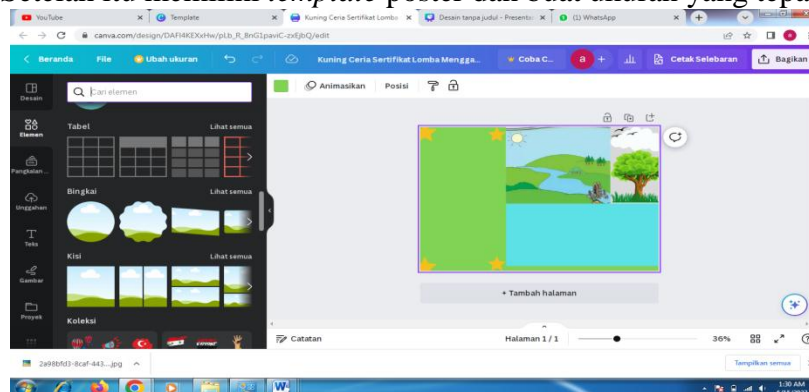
Setelah itu memilih template poster dan buat ukuran yang tepat

YouTube | Template | Kuning Ceria Sertifikat Lomba | Desain tanpa judul - Presentas | (1) WhatsApp

canva.com/design/DAFI4KEXxHw/pLb_R_BnG1paviC-zxEjbQ/edit

Beranda File Ubah ukuran Kuning Ceria Sertifikat Lomba Mengga... Coba C... a + Cetak Selebaran Bagikan

Desain
Elemen
Pangkalan...
Unggahan
Teks
Gambar
Proyek

Cari elemen

Tabel Lihat semua

Bingkai Lihat semua

Kisi Lihat semua

Koleksi

Animasikan Posisi

+ Tambah halaman

Catatan Halaman 1 / 1 36%

2a98bfd3-8caf-443....jpg

Tampilkan semua

1:30 AM